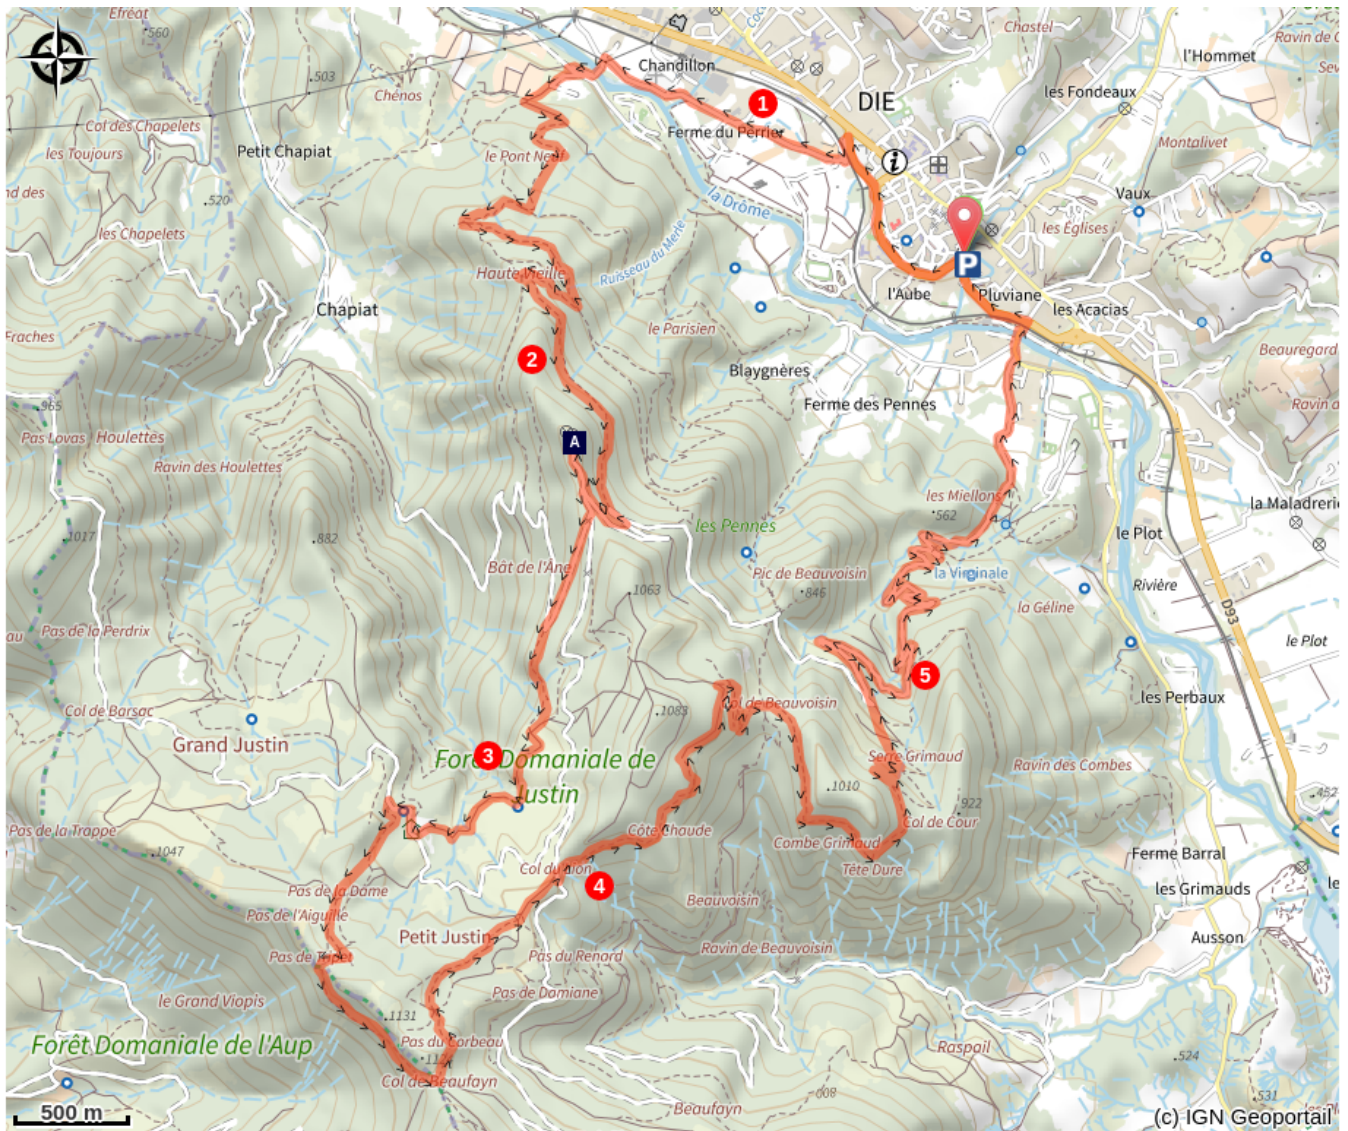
Efréat
.560
.503
Chênos
Col des Chapelets
les Toujours
Petit Chapiat
nd des
.520
les Chapelets
Chapiat
Fraches
965
Pas Lovas
Houlettes
Ravin des Houlettes
.1017
.882
Pas de la Perdrix
au
Col de Barsac
Grand Justin
Pas de la Trappe
.1047
Pas de la Dame
Pas de l'Aiguille
Pas de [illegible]
le Grand Viopis
Forêt Domaniale de l'Aup
.1131
Pas du Corbeau
.112
Col de Beaufayn
500 m
Chandillon
1
Ferme du Perrier
le Pont Neuf
la Drôme
Ruisseau du Merle
Haute Vieille
le Parisien
2
A
Bât de l'Âne
.1063
.1083
3
Forêt Domaniale de Justin
Côte Chaude
Col du Lion
4
Petit Justin
Pas du Renord
Pas de Damiane
Beaufayn
.608
DIE
l'Aube
Pluviane
Blaygnères
Ferme des Pennes
les Pennes
Pic de Beauvoisin
.846
Col de Beauvoisin
.1010
Combe Grimaud
Tête Dure
Beauvoisin
Ravin de Beauvoisin
Raspail
les Miellons
.562
la Virginale
la Géline
5
Serre Grimaud
.922
Col de Cour
Ravin des Combes
Chastel
l'Hommet
Ravin de
Sev
les Fondeaux
Montalivet
Vaux
les Églises
les Acacias
Beauregard
Ravin d
la Maladrerie
le Plot
Rivière
D93
le Plot
les Perbaux
452
Ferme Barral
les Grimauds
le
Ausson
.524
.531
(c) IGN Geoportail